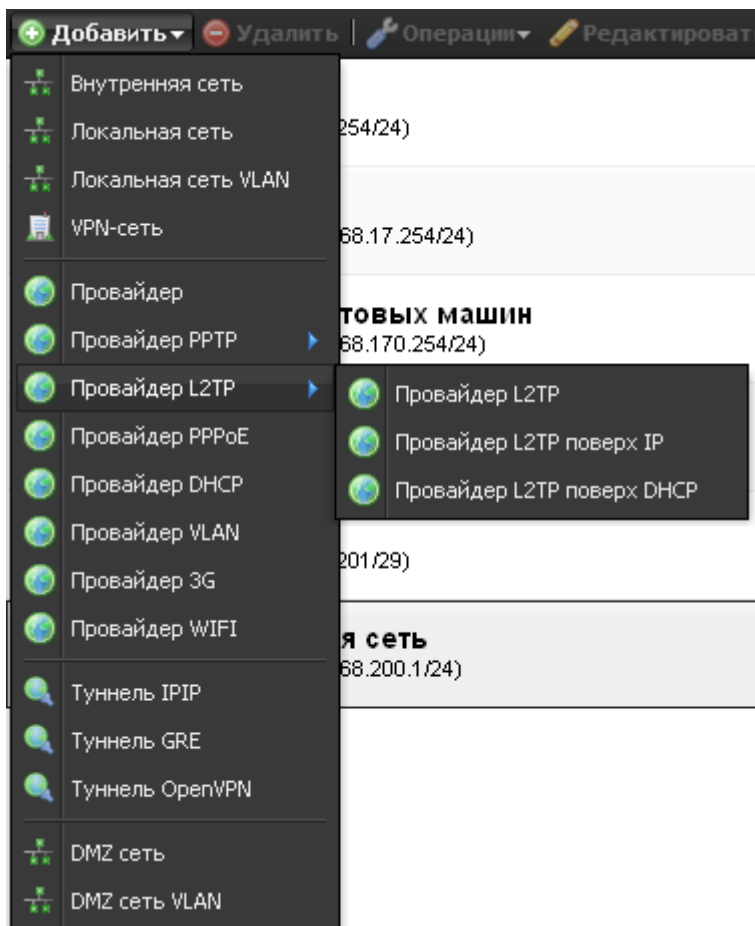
Добавить Удалить | Операции Редактироват

Внутренняя сеть
Локальная сеть
Локальная сеть VLAN
VPN-сеть
Провайдер
Провайдер PPTP
Провайдер L2TP
Провайдер PPPoE
Провайдер DHCP
Провайдер VLAN
Провайдер 3G
Провайдер WIFI
Туннель IPIP
Туннель GRE
Туннель OpenVPN
DMZ сеть
DMZ сеть VLAN

Провайдер L2TP
Провайдер L2TP поверх IP
Провайдер L2TP поверх DHCP

254/24)
68.17.254/24)
товых машин
68.170.254/24)
201/29)
я сеть
68.200.1/24)